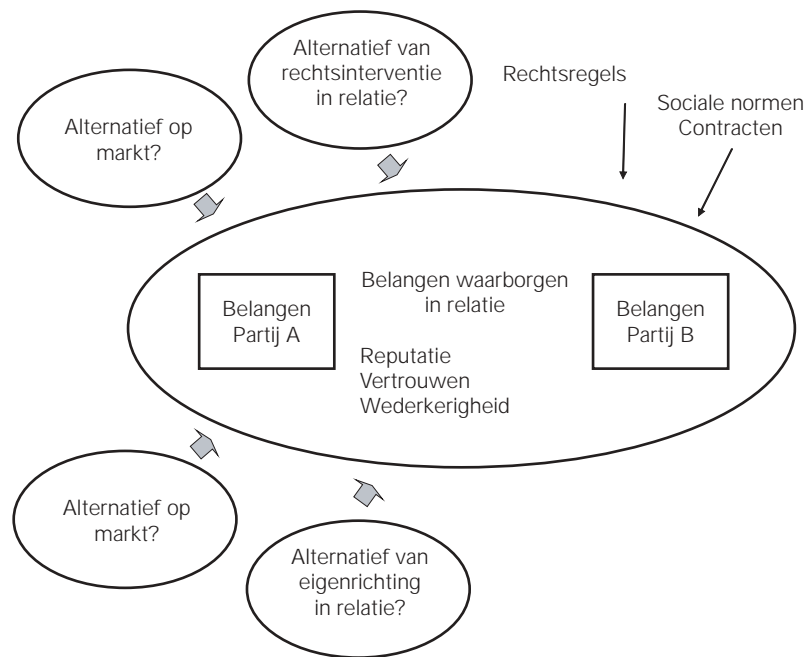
Alternatief van rechtsinterventie in relatie?

Rechtsregels

Sociale normen
Contracten

Alternatief op markt?

Belangen Partij A

Belangen waarborgen in relatie

Belangen Partij B

Reputatie
Vertrouwen
Wederkerigheid

Alternatief op markt?

Alternatief van eigenrichting in relatie?